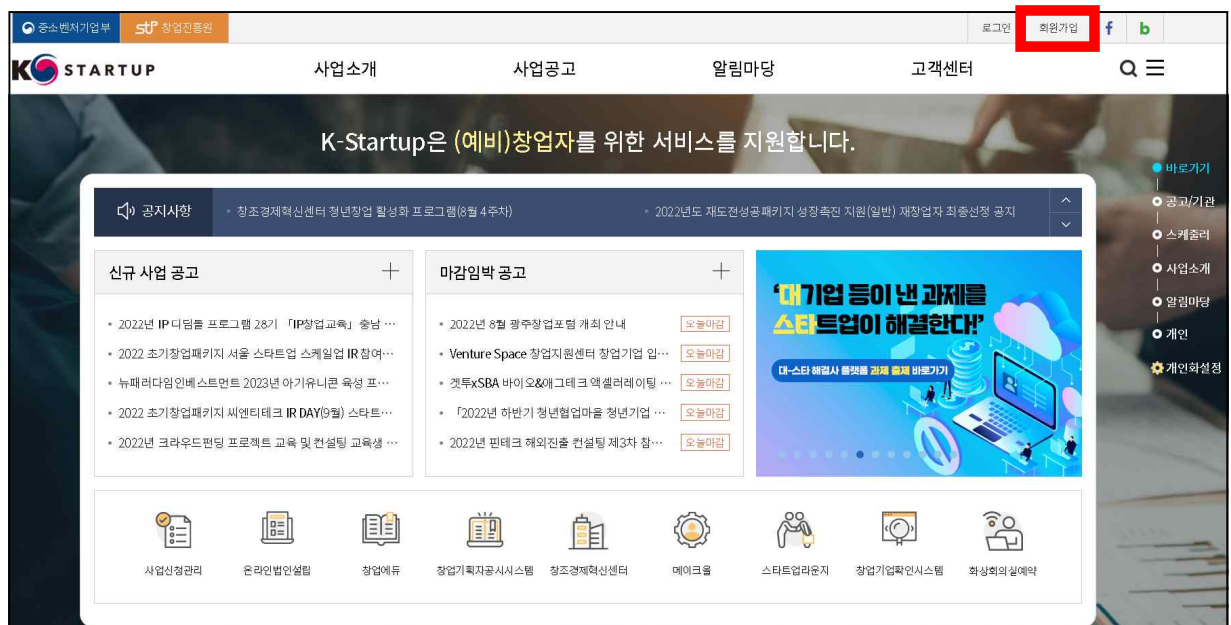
중소벤처기업부 창업진흥원

로그인 회원가입 f b

K STARTUP

사업소개 사업공고 알림마당 고객센터

K-Startup은 (예비)창업자를 위한 서비스를 지원합니다.

바로가기
공고/기관
스케줄러
사업소개
알림마당
개인
개인화설정

공지사항 · 창조경제혁신센터 청년창업 활성화 프로그램(8월 4주차) · 2022년도 재도전성공패키지 성장촉진 지원(일반) 재창업자 최종선정 공지

신규 사업 공고 +

· 2022년 IP디딤돌 프로그램 28기 「IP창업교육」 충남 …
· 2022 초기창업패키지 서울 스타트업 스케일업 IR참여…
· 뉴패러다임인베스트먼트 2023년 아기유니콘 육성 프…
· 2022 초기창업패키지 씨엔티테크 IR DAY(9월) 스타트…
· 2022년 크라우드펀딩 프로젝트 교육 및 컨설팅 교육생 …

마감임박 공고 +

· 2022년 8월 광주창업포럼 개최 안내 오늘마감
· Venture Space 창업지원센터 창업기업 입… 오늘마감
· 겟투xSBA 바이오&애그테크 액셀러레이팅 … 오늘마감
· 「2022년 하반기 청년협업마을 청년기업 … 오늘마감
· 2022년 핀테크 해외진출 컨설팅 제3차 참… 오늘마감

'대기업 등이 낸 과제를 스타트업이 해결한다!'
대-스타 해결사 플랫폼 과제 출제 바로가기

사업신청관리 온라인법인설립 창업에듀 창업기획자공시시스템 창조경제혁신센터 메이크올 스타트업라운지 창업기업확인시스템 화상회의실예약